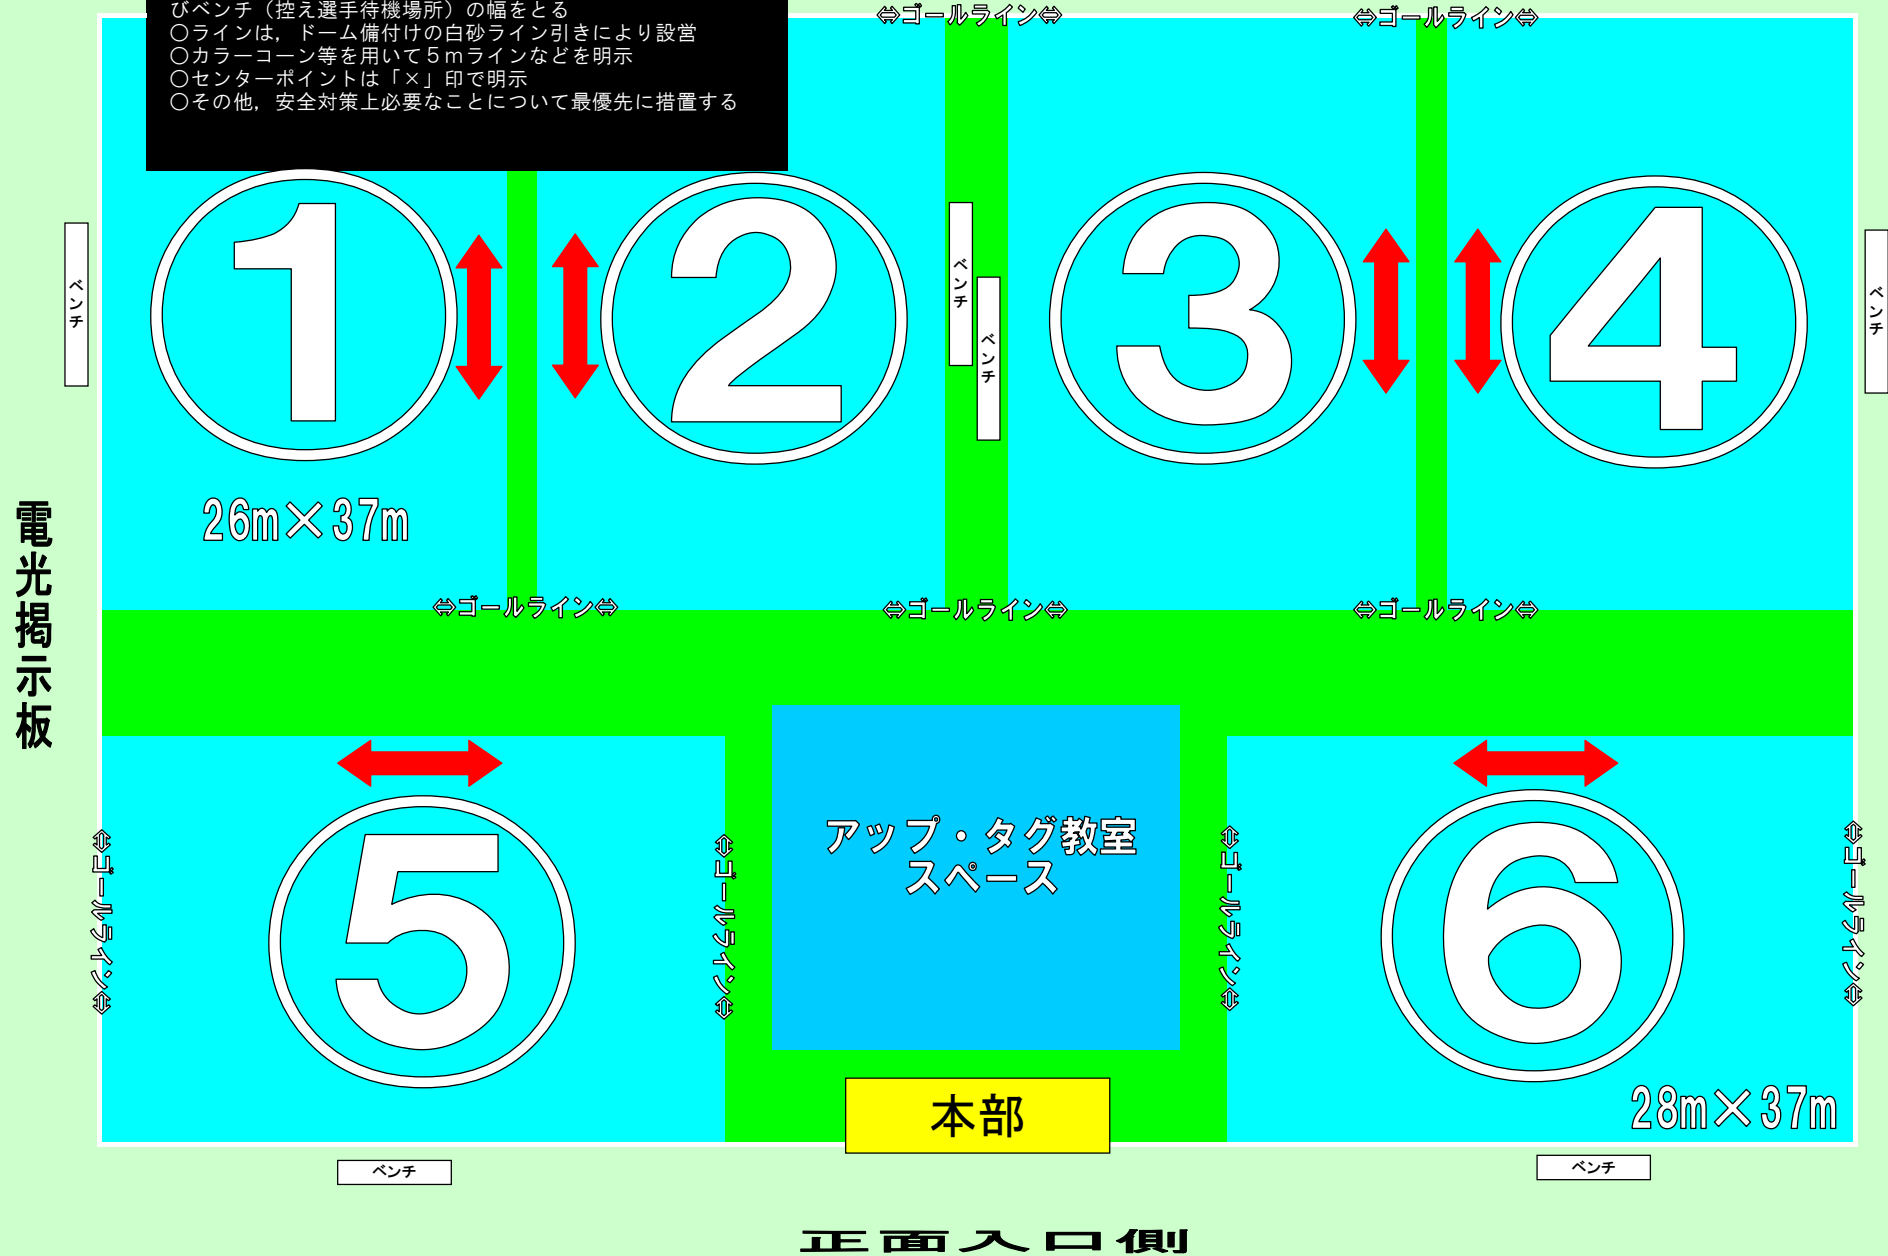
びベンチ（控え選手待機場所）の幅をとる
○ラインは，ドーム備付けの白砂ライン引きにより設営
○カラーコーン等を用いて５ｍラインなどを明示
○センターポイントは「×」印で明示
○その他，安全対策上必要なことについて最優先に措置する

⇔ゴールライン⇔
⇔ゴールライン⇔

ベンチ

①

②

ベンチ
ベンチ

③

④

ベンチ

26m×37m

電光掲示板

⇔ゴールライン⇔
⇔ゴールライン⇔
⇔ゴールライン⇔

⇔ゴールライン⇔

⑤

⇔ゴールライン⇔

アップ・タグ教室
スペース

⇔ゴールライン⇔

⑥

⇔ゴールライン⇔

本部

28m×37m

ベンチ
ベンチ

正面入口側